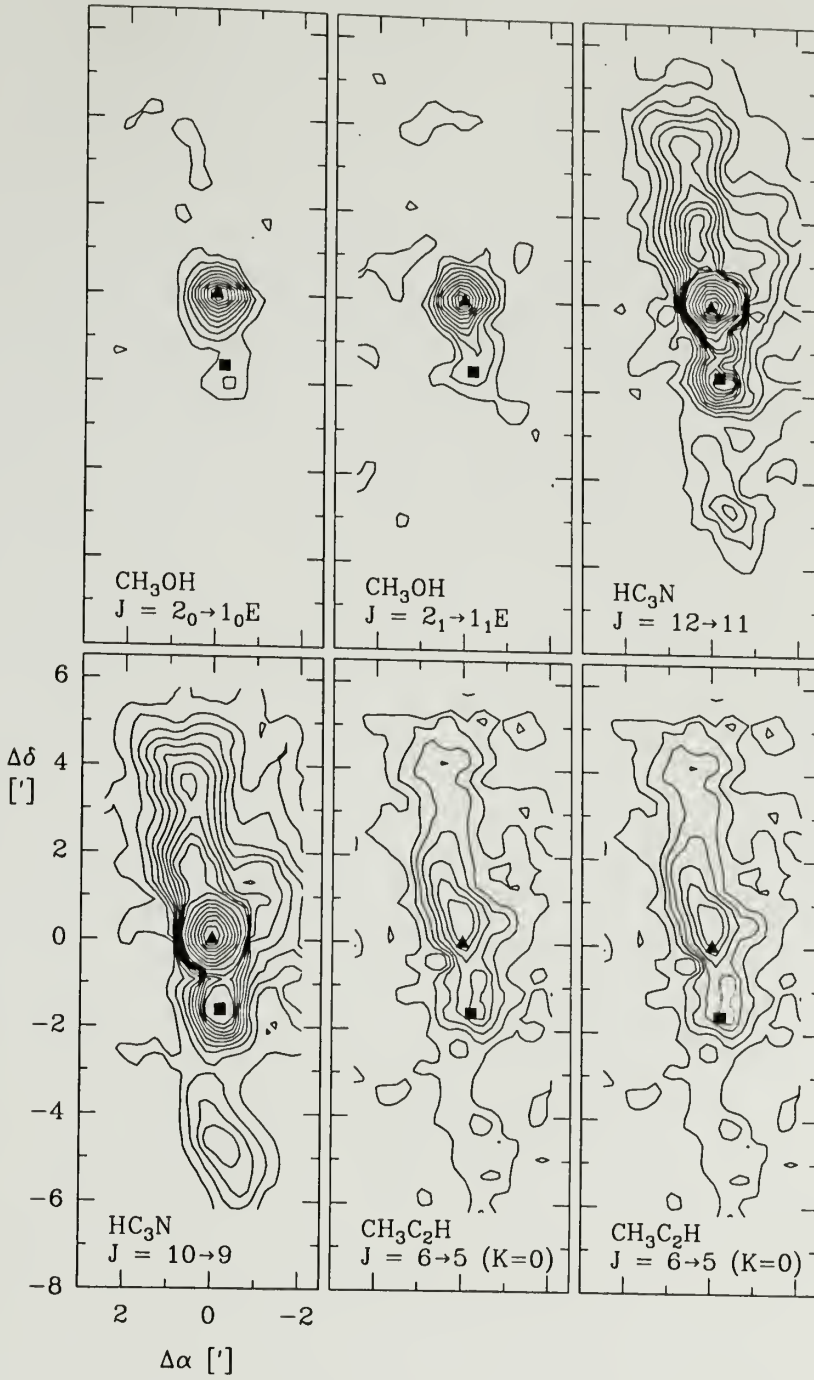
$CH_3OH$
$J = 2_0 \rightarrow 1_0E$

$CH_3OH$
$J = 2_1 \rightarrow 1_1E$

$HC_3N$
$J = 12 \rightarrow 11$

6
$\Delta\delta$ 4
[′]
2
0
−2
−4
−6
−8

$HC_3N$
$J = 10 \rightarrow 9$

2 0 −2

$\Delta\alpha$ [′]

$CH_3C_2H$
$J = 6 \rightarrow 5$ (K=0)

$CH_3C_2H$
$J = 6 \rightarrow 5$ (K=0)